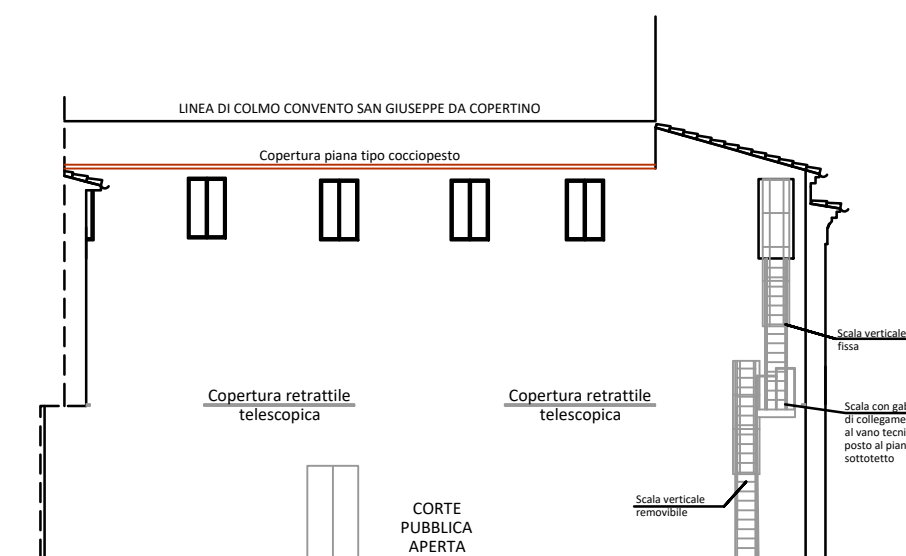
LINEA DI COLMO CONVENTO SAN GIUSEPPE DA COPERTINO

Copertura piana tipo cocciopesto

Scala verticale fissa

Copertura retrattile telescopica

Copertura retrattile telescopica

Scala con gal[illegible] di collegame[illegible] al vano tecni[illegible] posto al pian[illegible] sottotetto

CORTE PUBBLICA APERTA

Scala verticale removibile